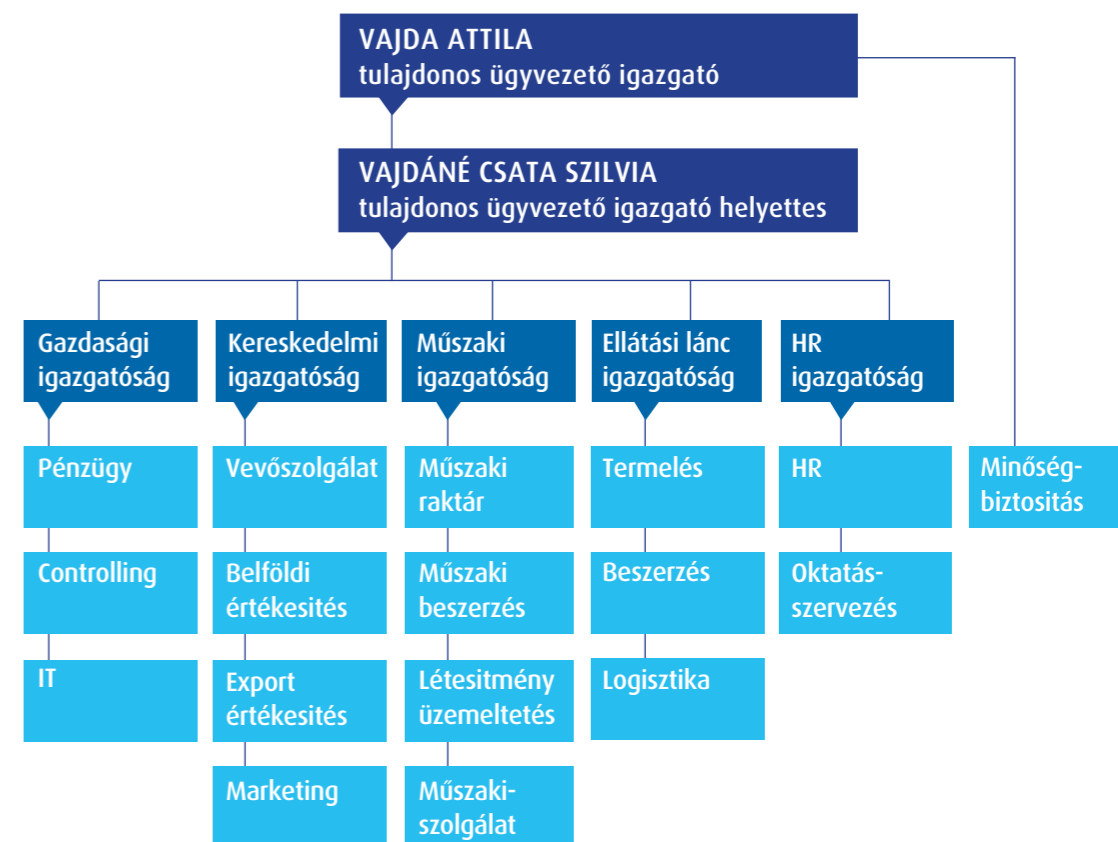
VAJDA ATTILA
tulajdonos ügyvezető igazgató

VAJDÁNÉ CSATA SZILVIA
tulajdonos ügyvezető igazgató helyettes

Gazdasági igazgatóság

Pénzügy

Controlling

IT

Kereskedelmi igazgatóság

Vevőszolgálat

Belföldi értékesités

Export értékesités

Marketing

Műszaki igazgatóság

Műszaki raktár

Műszaki beszerzés

Létesitmény üzemeltetés

Műszaki-szolgálat

Ellátási lánc igazgatóság

Termelés

Beszerzés

Logisztika

HR igazgatóság

HR

Oktatás-szervezés

Minőség-biztositás